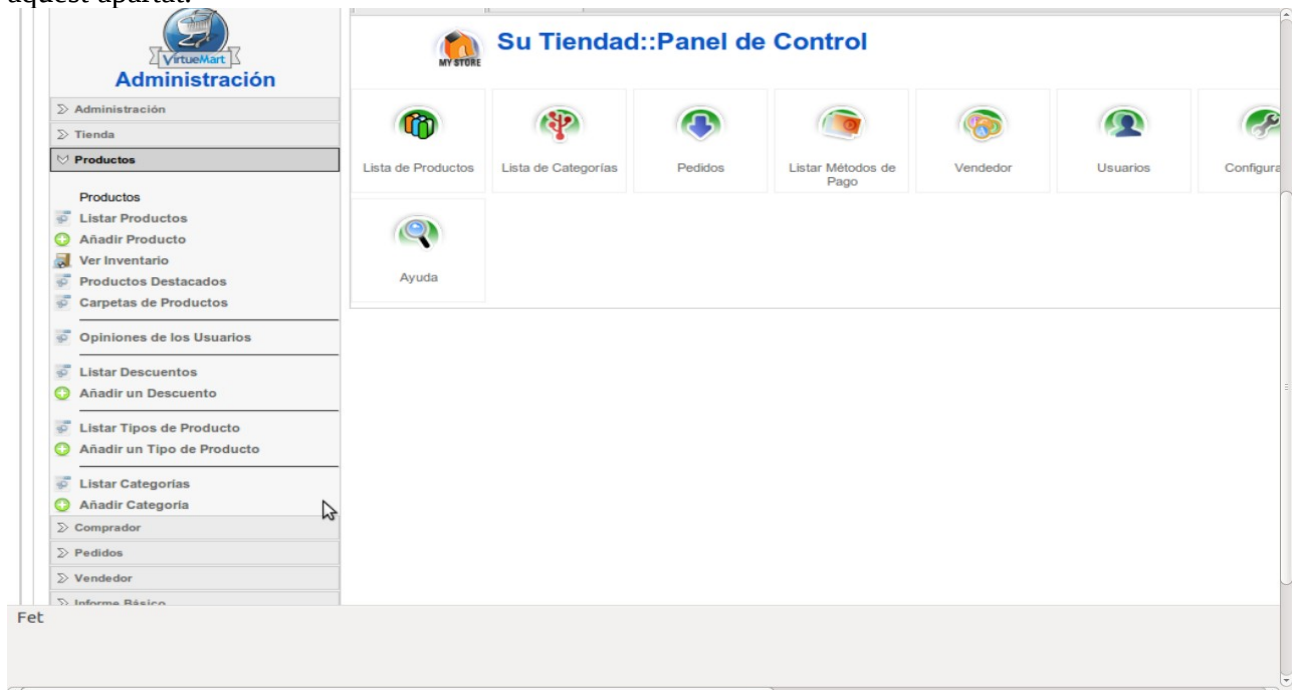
aquest apartat.

VirtueMart
Administración

Administración
Tienda
Productos

Productos
Listar Productos
Añadir Producto
Ver Inventario
Productos Destacados
Carpetas de Productos

Opiniones de los Usuarios

Listar Descuentos
Añadir un Descuento

Listar Tipos de Producto
Añadir un Tipo de Producto

Listar Categorías
Añadir Categoría
Comprador
Pedidos
Vendedor
Informe Básico

MY STORE
Su Tiendad::Panel de Control

Lista de Productos
Lista de Categorías
Pedidos
Listar Métodos de Pago
Vendedor
Usuarios
Configura
Ayuda

Fet